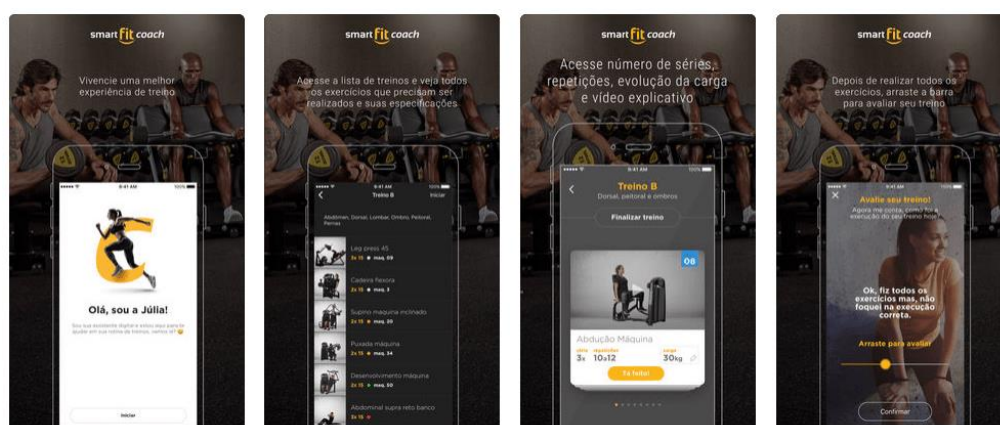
smart fit coach

Vivencie uma melhor experiência de treino

9:41 AM 100%

Olá, sou a Júlia!

Sou sua assistente digital e estou aqui para te ajudar em sua rotina de treinos, vamos lá?

Iniciar

smart fit coach

Acesse a lista de treinos e veja todos os exercícios que precisam ser realizados e suas especificações

9:41 AM 100%

Treino B Iniciar

Abdômen, Dorsal, Lombar, Ombro, Peitoral, Pernas

Leg press 45
3x 15 máq. 09

Cadeira flexora
3x 15 máq. 3

Supino máquina inclinado
3x 15 máq. 30

Puxada máquina
3x 15 máq. 34

Desenvolvimento máquina
3x 15 máq. 10

Abdominal supra reto banco
3x 15

smart fit coach

Acesse número de séries, repetições, evolução da carga e vídeo explicativo

9:41 AM 100%

Treino B
Dorsal, peitoral e ombros

Finalizar treino

08

Abdução Máquina
séries 3x repetições 10a12 carga 30kg

Fiz feito!

smart fit coach

Depois de realizar todos os exercícios, arraste a barra para avaliar seu treino

Avalie seu treino!
Agora me conta, como foi a execução do seu treino hoje?

Ok, fiz todos os exercícios mas, não foquei na execução correta.

Arraste para avaliar

Confirmar